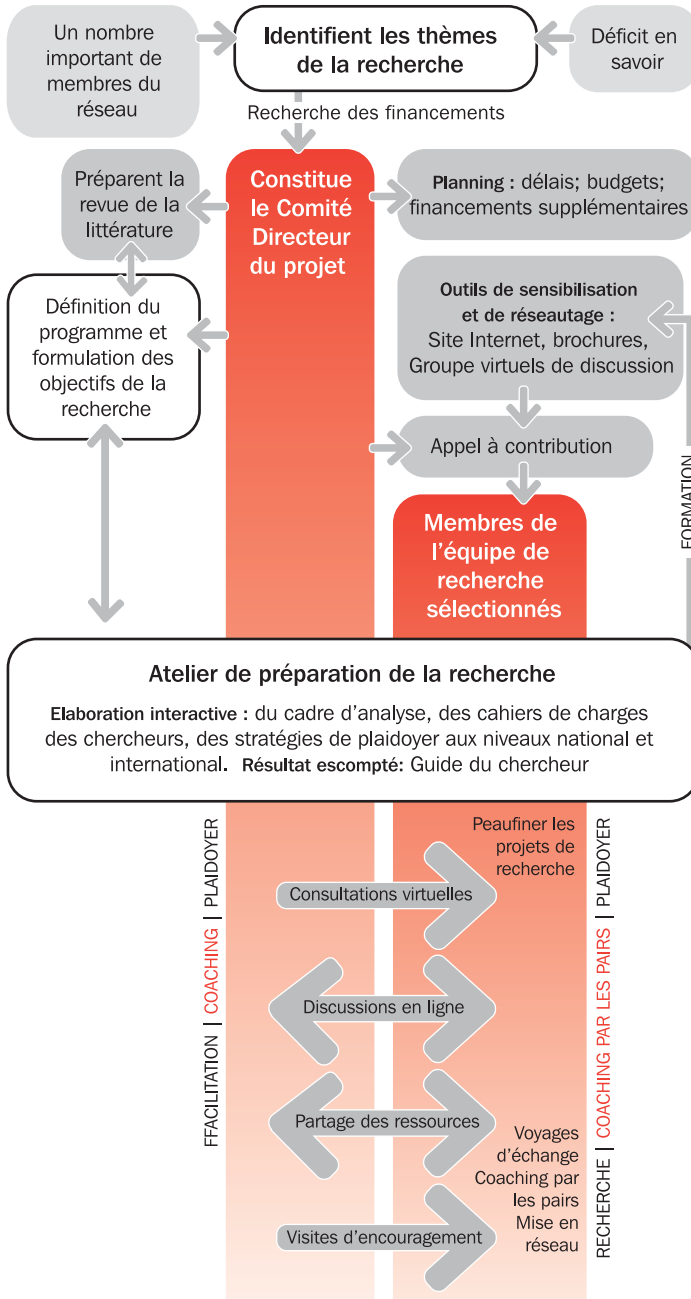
Un nombre important de membres du réseau

Identifient les thèmes de la recherche

Déficit en savoir

Recherche des financements

Préparent la revue de la littérature

Constitue le Comité Directeur du projet

Planning : délais; budgets; financements supplémentaires

Définition du programme et formulation des objectifs de la recherche

Outils de sensibilisation et de réseautage : Site Internet, brochures, Groupe virtuels de discussion

Appel à contribution

Membres de l'équipe de recherche sélectionnés

FORMATION

Atelier de préparation de la recherche

Elaboration interactive : du cadre d'analyse, des cahiers de charges des chercheurs, des stratégies de plaidoyer aux niveaux national et international. Résultat escompté: Guide du chercheur

FFACILITATION | COACHING | PLAIDOYER

Peaufiner les projets de recherche

Consultations virtuelles

Discussions en ligne

Partage des ressources

Voyages d'échange Coaching par les pairs Mise en réseau

Visites d'encouragement

RECHERCHE | COACHING PAR LES PAIRS | PLAIDOYER